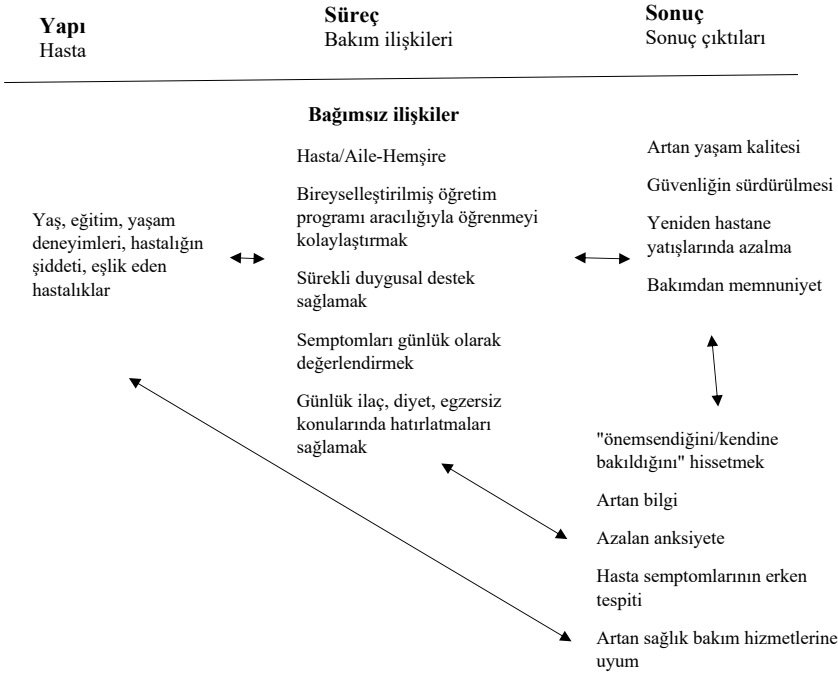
**Yapı**
Hasta

**Süreç**
Bakım ilişkileri

**Sonuç**
Sonuç çıktıları

**Bağımsız ilişkiler**

Yaş, eğitim, yaşam deneyimleri, hastalığın şiddeti, eşlik eden hastalıklar

Hasta/Aile-Hemşire

Bireyselleştirilmiş öğretim programı aracılığıyla öğrenmeyi kolaylaştırmak

Sürekli duygusal destek sağlamak

Semptomları günlük olarak değerlendirmek

Günlük ilaç, diyet, egzersiz konularında hatırlatmaları sağlamak

Artan yaşam kalitesi

Güvenliğin sürdürülmesi

Yeniden hastane yatışlarında azalma

Bakımdan memnuniyet

"önemsendiğini/kendine bakıldığını" hissetmek

Artan bilgi

Azalan anksiyete

Hasta semptomlarının erken tespiti

Artan sağlık bakım hizmetlerine uyum